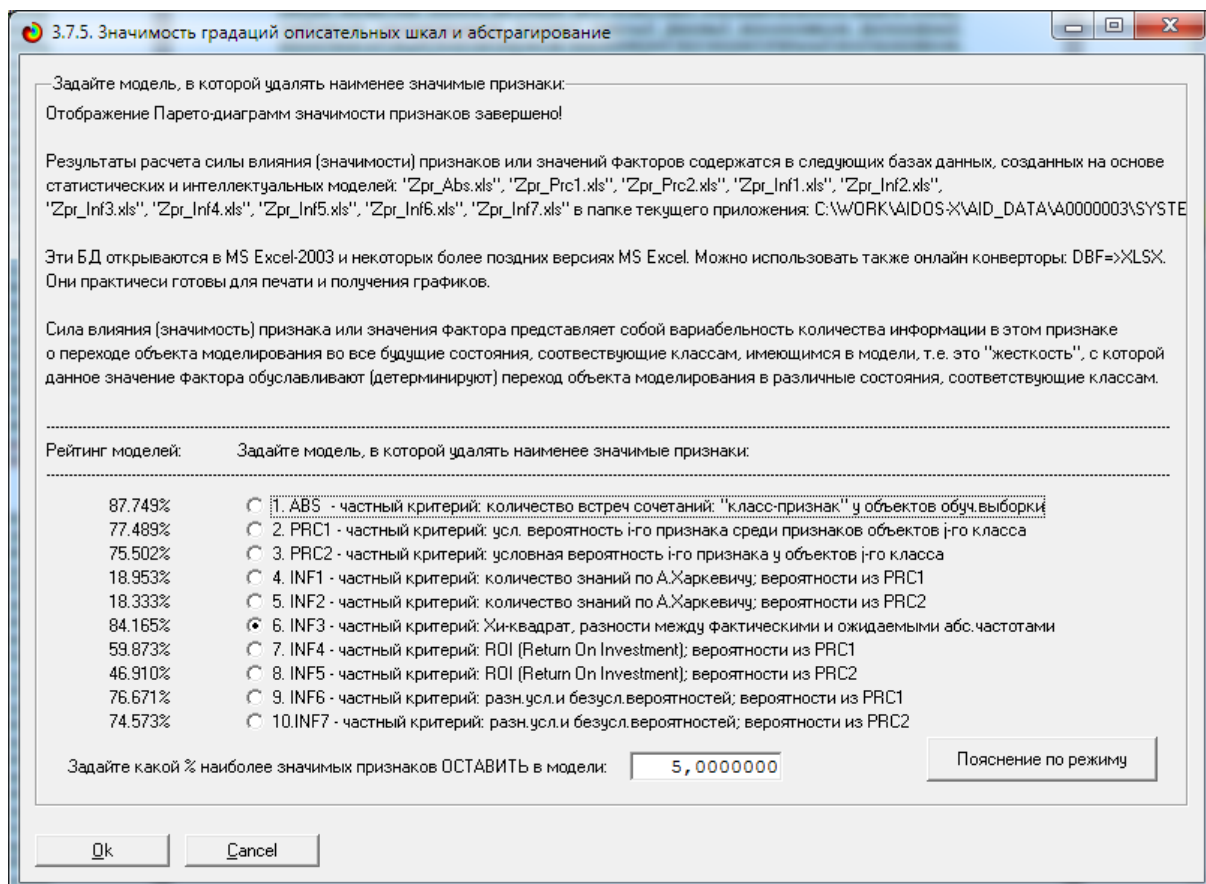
3.7.5. Значимость градаций описательных шкал и абстрагирование

Задайте модель, в которой удалять наименее значимые признаки:

Отображение Парето-диаграмм значимости признаков завершено!

Результаты расчета силы влияния (значимости) признаков или значений факторов содержатся в следующих базах данных, созданных на основе статистических и интеллектуальных моделей: "Zpr_Abs.xls", "Zpr_Prc1.xls", "Zpr_Prc2.xls", "Zpr_Inf1.xls", "Zpr_Inf2.xls", "Zpr_Inf3.xls", "Zpr_Inf4.xls", "Zpr_Inf5.xls", "Zpr_Inf6.xls", "Zpr_Inf7.xls" в папке текущего приложения: C:\WORK\AIDOS-X\AID_DATA\A0000003\SYSTE

Эти БД открываются в MS Excel-2003 и некоторых более поздних версиях MS Excel. Можно использовать также онлайн конверторы: DBF=>XLSX. Они практичеси готовы для печати и получения графиков.

Сила влияния (значимость) признака или значения фактора представляет собой вариабельность количества информации в этом признаке о переходе объекта моделирования во все будущие состояния, соотвествующие классам, имеющимся в модели, т.е. это "жесткость", с которой данное значение фактора обуславливают (детерминируют) переход объекта моделирования в различные состояния, соответствующие классам.

Рейтинг моделей: Задайте модель, в которой удалять наименее значимые признаки:

87.749% 1. ABS - частный критерий: количество встреч сочетаний: "класс-признак" у объектов обуч.выборки
77.489% 2. PRC1 - частный критерий: усл. вероятность i-го признака среди признаков объектов j-го класса
75.502% 3. PRC2 - частный критерий: условная вероятность i-го признака у объектов j-го класса
18.953% 4. INF1 - частный критерий: количество знаний по А.Харкевичу; вероятности из PRC1
18.333% 5. INF2 - частный критерий: количество знаний по А.Харкевичу; вероятности из PRC2
84.165% 6. INF3 - частный критерий: Хи-квадрат, разности между фактическими и ожидаемыми абс.частотами
59.873% 7. INF4 - частный критерий: ROI (Return On Investment); вероятности из PRC1
46.910% 8. INF5 - частный критерий: ROI (Return On Investment); вероятности из PRC2
76.671% 9. INF6 - частный критерий: разн.усл.и безусл.вероятностей; вероятности из PRC1
74.573% 10.INF7 - частный критерий: разн.усл.и безусл.вероятностей; вероятности из PRC2

Задайте какой % наиболее значимых признаков ОСТАВИТЬ в модели: 5,0000000

Пояснение по режиму

Ok Cancel